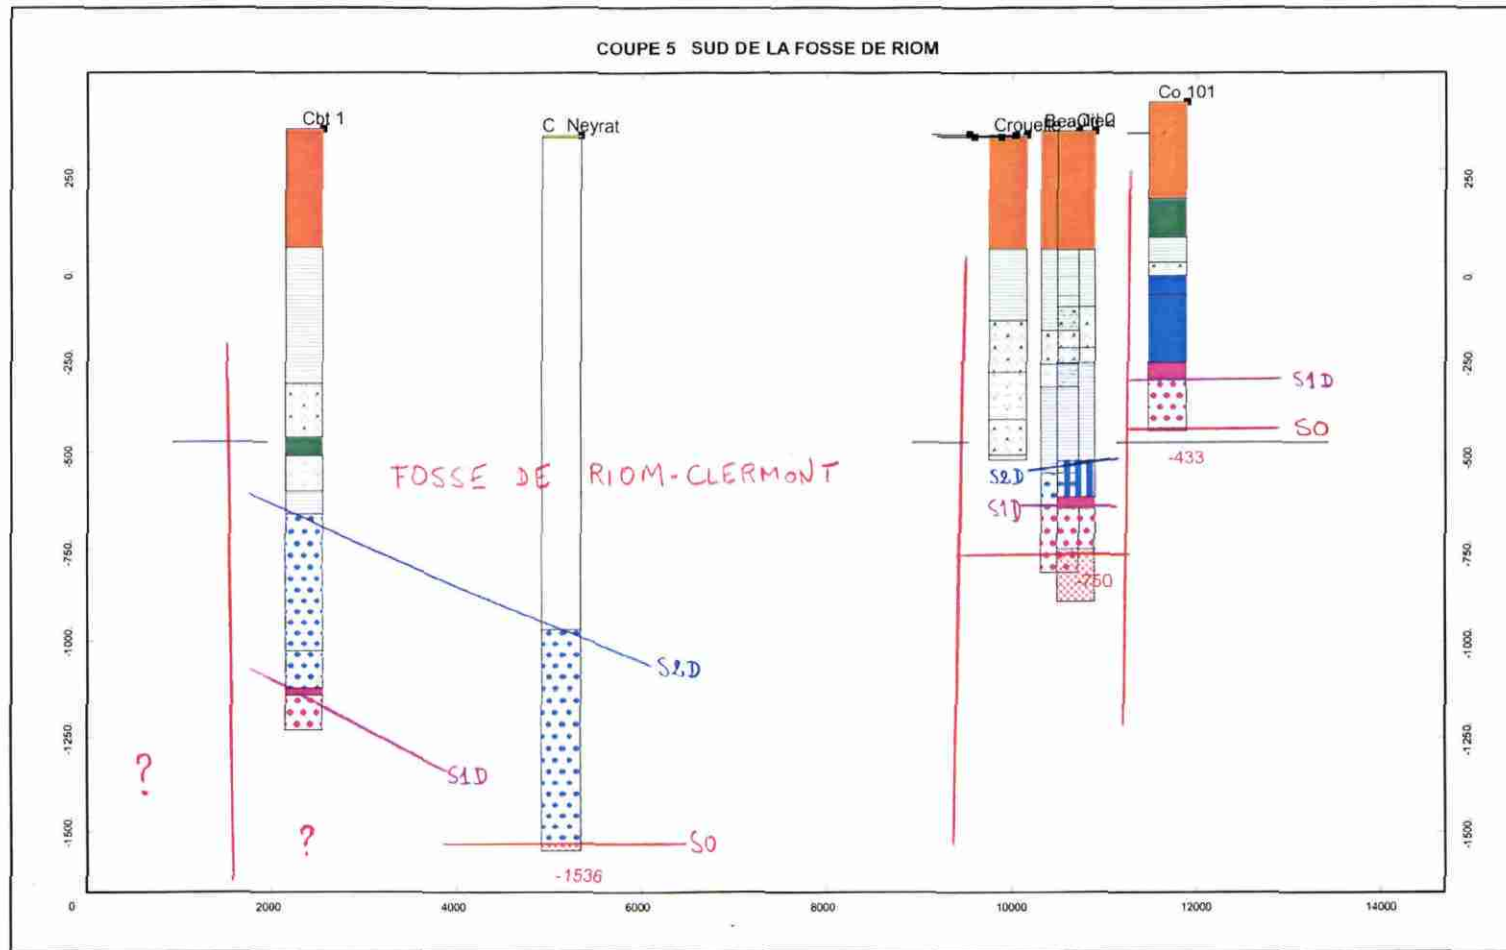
COUPE 5 SUD DE LA FOSSE DE RIOM

Cbt 1

C Neyrat

Crouel Beaulieu

Co 101

250
0
-250
-500
-750
-1000
-1250
-1500

FOSSE DE RIOM-CLERMONT

S2D

S1D

S0

S2D

S1D

S1D

S0

-433

-750

-1536

?

?

0
2000
4000
6000
8000
10000
12000
14000